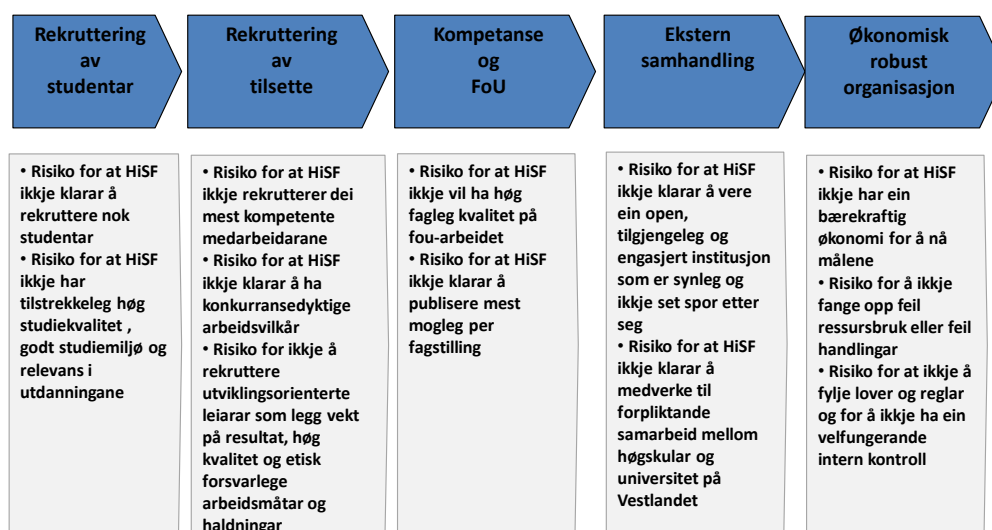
Rekruttering av studentar

Rekruttering av tilsette

Kompetanse og FoU

Ekstern samhandling

Økonomisk robust organisasjon

• Risiko for at HiSF ikkje klarar å rekruttere nok studentar
• Risiko for at HiSF ikkje har tilstrekkeleg høg studiekvalitet , godt studiemiljø og relevans i utdanningane

• Risiko for at HiSF ikkje rekrutterer dei mest kompetente medarbeidarane
• Risiko for at HiSF ikkje klarar å ha konkurransedyktige arbeidsvilkår
• Risiko for ikkje å rekruttere utviklingsorienterte leiarar som legg vekt på resultat, høg kvalitet og etisk forsvarlege arbeidsmåtar og haldningar

• Risiko for at HiSF ikkje vil ha høg fagleg kvalitet på fou-arbeidet
• Risiko for at HiSF ikkje klarar å publisere mest mogleg per fagstilling

• Risiko for at HiSF ikkje klarar å vere ein open, tilgjengeleg og engasjert institusjon som er synleg og ikkje set spor etter seg
• Risiko for at HiSF ikkje klarar å medverke til forpliktande samarbeid mellom høgskular og universitet på Vestlandet

• Risiko for at HiSF ikkje har ein bærekraftig økonomi for å nå målene
• Risiko for å ikkje fange opp feil ressursbruk eller feil handlingar
• Risiko for at ikkje å fylje lover og reglar og for å ikkje ha ein velfungerande intern kontroll